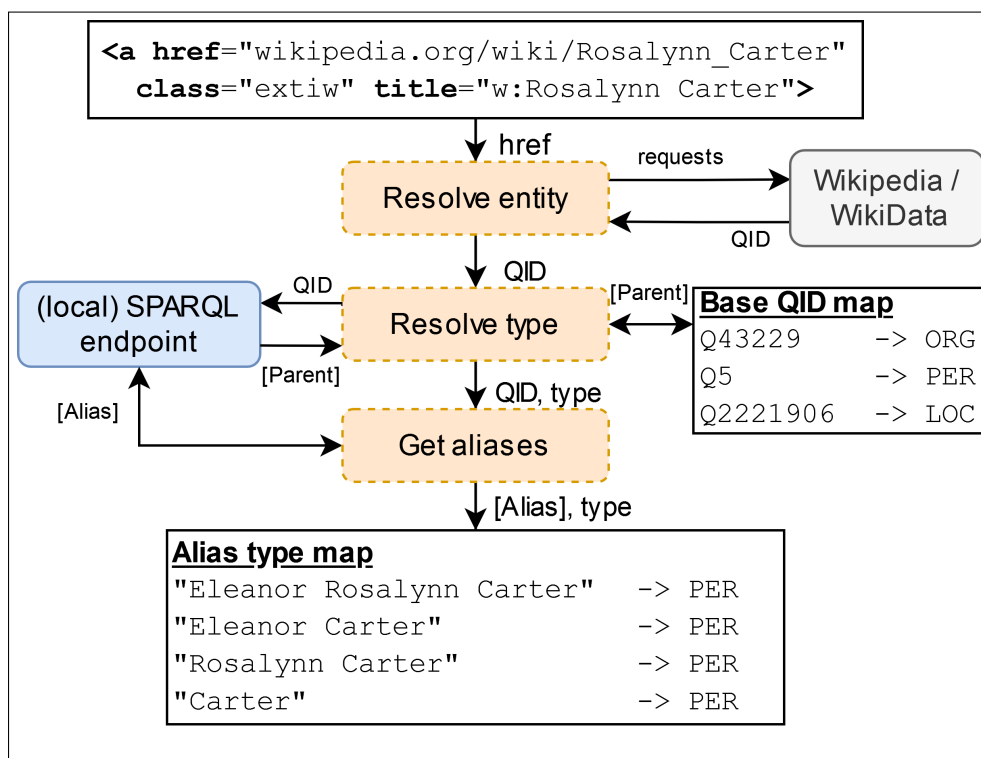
<a href="wikipedia.org/wiki/Rosalynn_Carter" class="extiw" title="w:Rosalynn Carter">

href

Resolve entity

requests

Wikipedia / WikiData

QID

QID

QID

(local) SPARQL endpoint

Resolve type

[Parent]

[Parent]

Base QID map
Q43229 -> ORG
Q5 -> PER
Q2221906 -> LOC

QID, type

[Alias]

Get aliases

[Alias], type

Alias type map
"Eleanor Rosalynn Carter" -> PER
"Eleanor Carter" -> PER
"Rosalynn Carter" -> PER
"Carter" -> PER